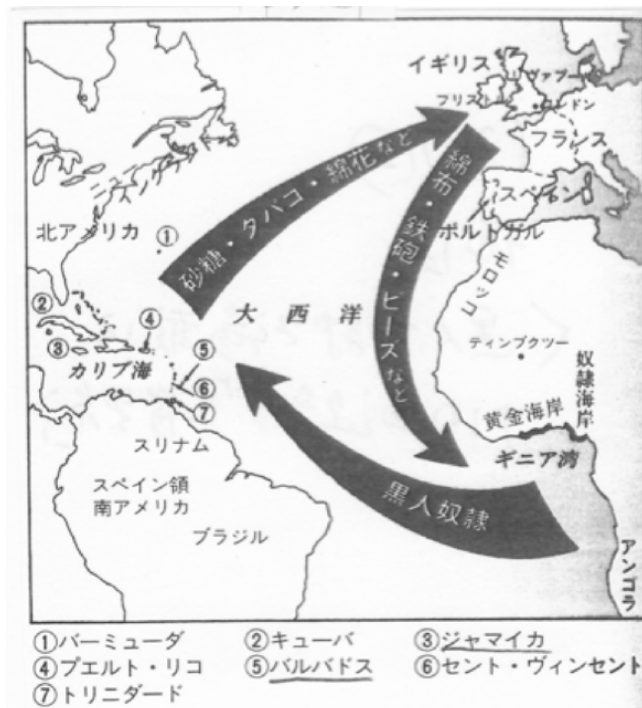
イギリス
リヴァプール
ブリストル
ロンドン
フランス
スペイン
ポルトガル
ニューイングランド
北アメリカ
①
砂糖・タバコ・綿花など
綿布・鉄砲・ビーズなど
モロッコ
②
④
③
大西洋
ティンブクツー
⑤
カリブ海
⑥
⑦
奴隷海岸
黄金海岸
ギニア湾
スリナム
スペイン領
南アメリカ
黒人奴隷
ブラジル
アンゴラ

①バーミューダ ②キューバ ③ジャマイカ
④プエルト・リコ ⑤バルバドス ⑥セント・ヴィンセント
⑦トリニダード